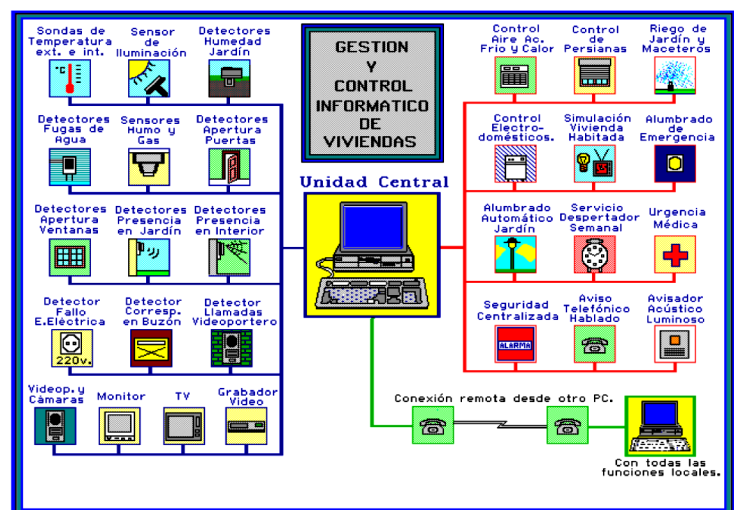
Sondas de Temperatura ext. e int.

°C

Sensor de Iluminación

Detectores Humedad Jardín

Detectores Fugas de Agua

Sensores Humo y Gas

Detectores Apertura Puertas

Detectores Apertura Ventanas

Detectores Presencia en Jardín

Detectores Presencia en Interior

Detector Fallo E.Eléctrica

220v.

Detector Corresp. en Buzón

Detector Llamadas Videoportero

Videop. y Cámaras

Monitor

TV

Grabador Video

GESTION Y CONTROL INFORMATICO DE VIVIENDAS

Unidad Central

Control Aire Ac. Frio y Calor

Control de Persianas

Riego de Jardín y Maceteros

Control Electro-domésticos.

Simulación Vivienda Habitada

Alumbrado de Emergencia

Alumbrado Automático Jardín

Servicio Despertador Semanal

Urgencia Médica

Seguridad Centralizada

ALARMA

Aviso Telefónico Hablado

Avisador Acústico Luminoso

Conexión remota desde otro PC.

Con todas las funciones locales.